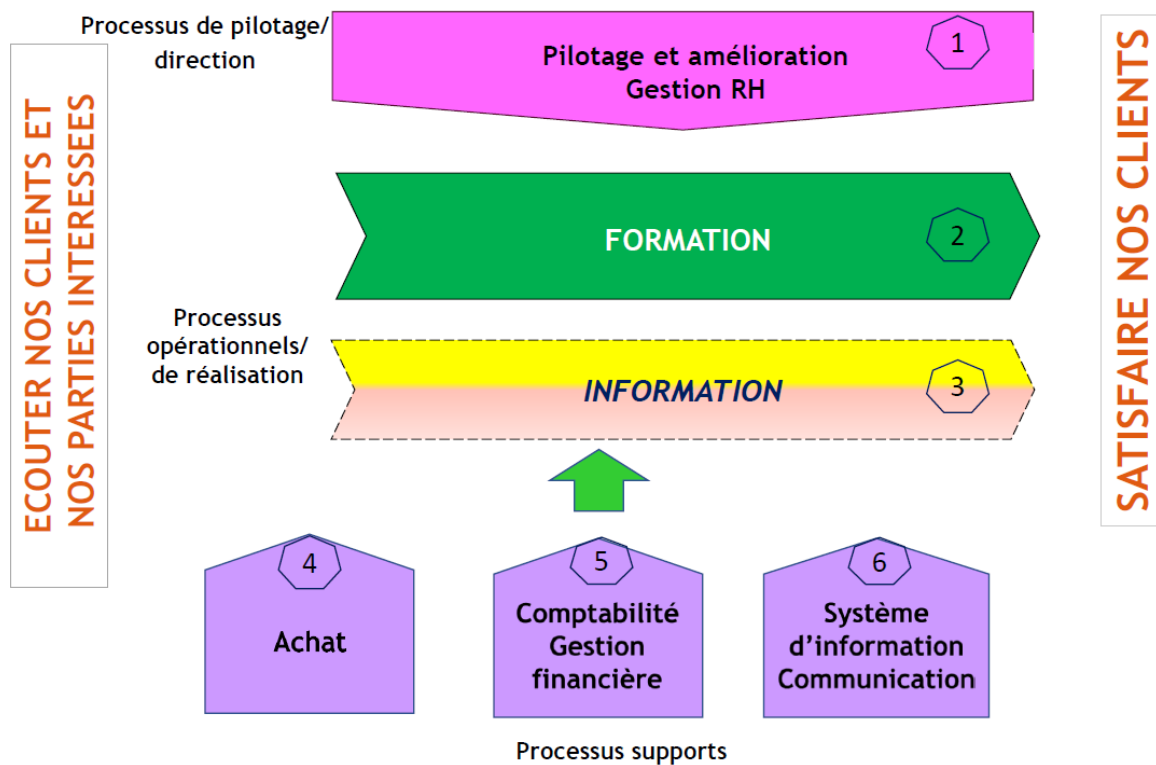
ECOUTER NOS CLIENTS ET NOS PARTIES INTERESSEES

Processus de pilotage/ direction

Pilotage et amélioration
Gestion RH

1

FORMATION

2

Processus opérationnels/ de réalisation

INFORMATION

3

4

Achat

5

Comptabilité Gestion financière

6

Système d'information Communication

Processus supports

SATISFAIRE NOS CLIENTS